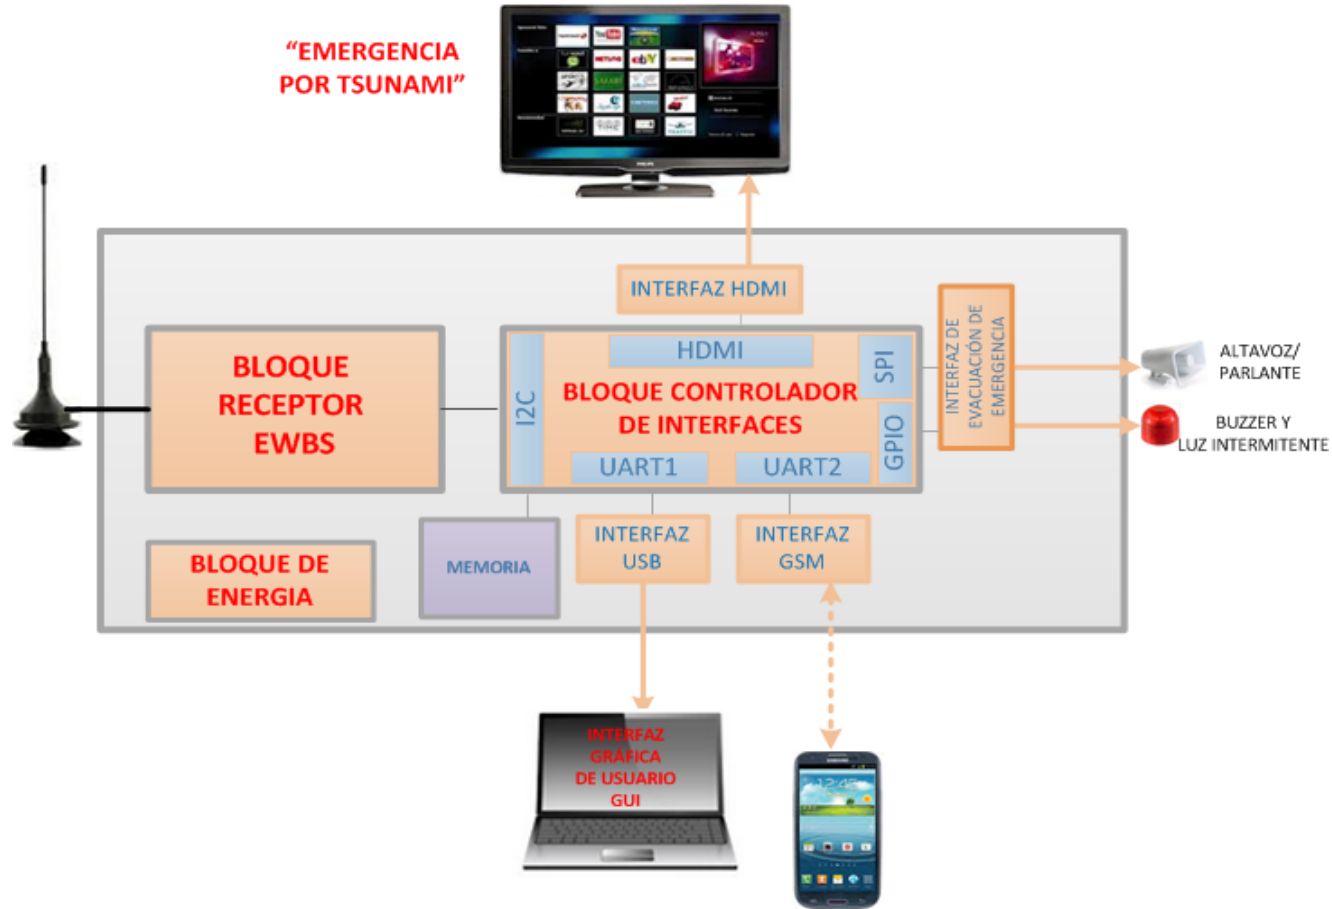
“EMERGENCIA POR TSUNAMI”

INTERFAZ HDMI

BLOQUE RECEPTOR EWBS

HDMI

I2C

BLOQUE CONTROLADOR DE INTERFACES

SPI

GPIO

UART1

UART2

INTERFAZ DE EVACUACIÓN DE EMERGENCIA

ALTAVOZ/ PARLANTE

BUZZER Y LUZ INTERMITENTE

BLOQUE DE ENERGIA

MEMORIA

INTERFAZ USB

INTERFAZ GSM

INTERFAZ GRÁFICA DE USUARIO GUI